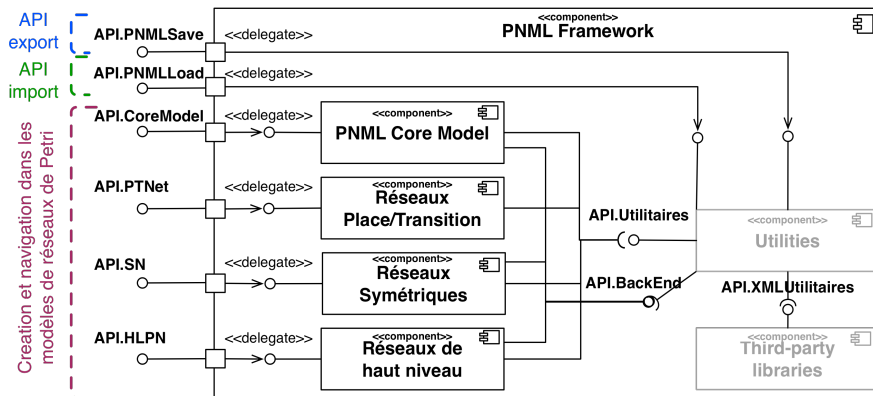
API export

API import

Creation et navigation dans les modèles de réseaux de Petri

<<component>>
PNML Framework

API.PNMLSave
<<delegate>>

API.PNMLLoad
<<delegate>>

API.CoreModel
<<delegate>>
<<component>>
PNML Core Model

API.PTNet
<<delegate>>
<<component>>
Réseaux Place/Transition

API.SN
<<delegate>>
<<component>>
Réseaux Symétriques

API.HLPN
<<delegate>>
<<component>>
Réseaux de haut niveau

API.Utilitaires
<<component>>
Utilities

API.BackEnd

API.XMLUtilitaires

<<component>>
Third-party libraries